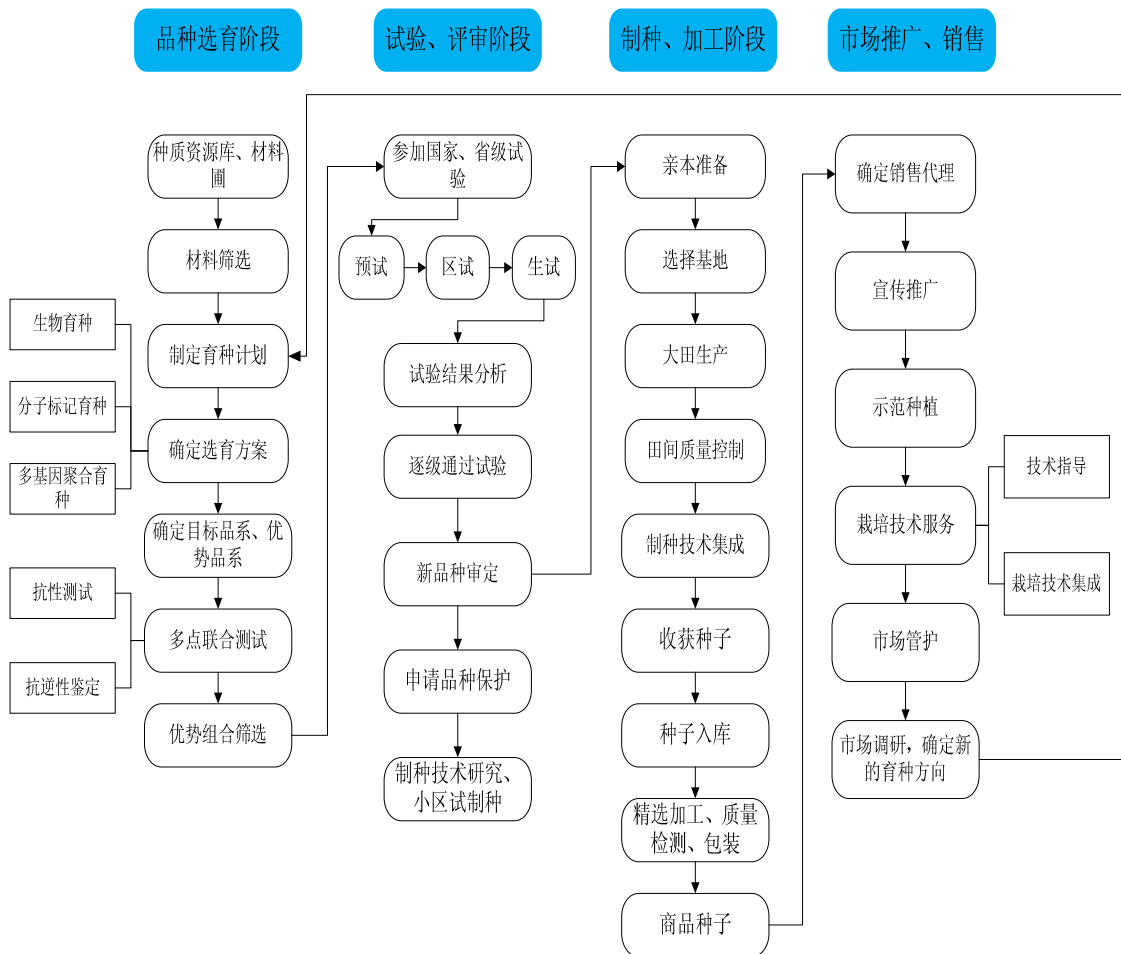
品种选育阶段

试验、评审阶段

制种、加工阶段

市场推广、销售

种质资源库、材料圃

材料筛选

生物育种

分子标记育种

多基因聚合育种

制定育种计划

确定选育方案

确定目标品系、优势品系

抗性测试

抗逆性鉴定

多点联合测试

优势组合筛选

参加国家、省级试验

预试

区试

生试

试验结果分析

逐级通过试验

新品种审定

申请品种保护

制种技术研究、小区试制种

亲本准备

选择基地

大田生产

田间质量控制

制种技术集成

收获种子

种子入库

精选加工、质量检测、包装

商品种子

确定销售代理

宣传推广

示范种植

技术指导

栽培技术服务

栽培技术集成

市场管护

市场调研，确定新的育种方向